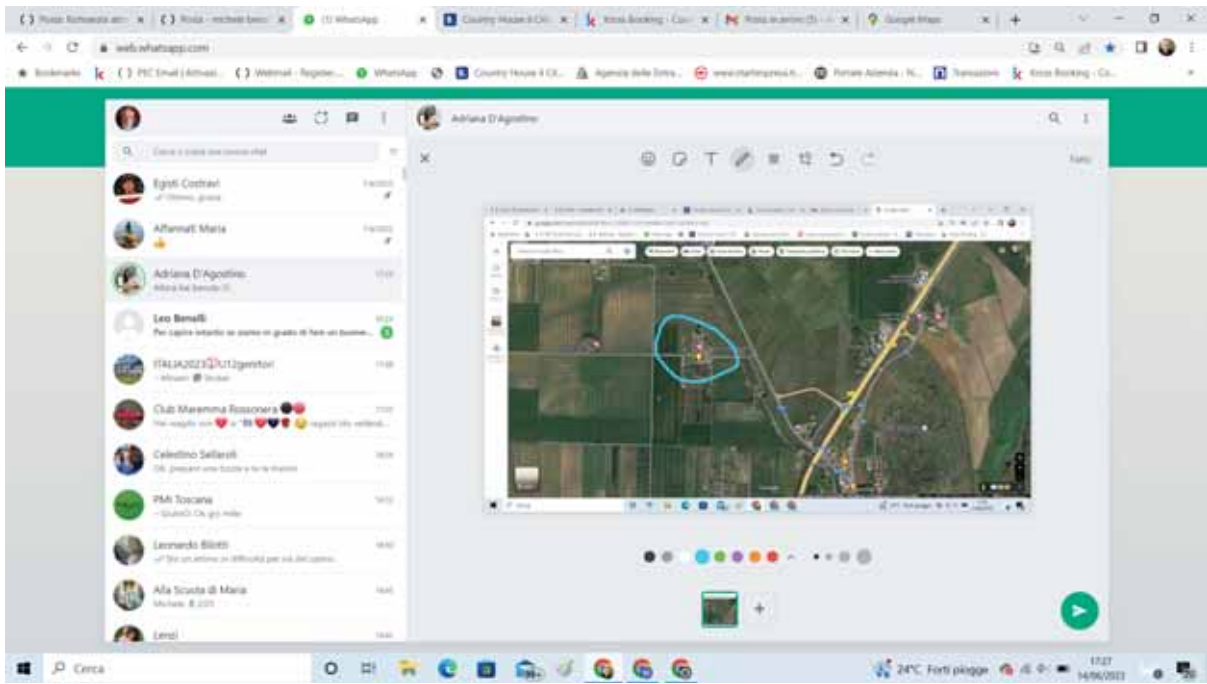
(1) WhatsApp
Country House il Ci
Google Maps
web.whatsapp.com
Bookmarks
Country House il Ci
Agenzia delle Entra
Transazioni

Cerca o inizia una nuova chat
Egisti Costravi
Ottimo, grazie
Alfanniti Maria
👍
Adriana D'Agostino
Leo Benelli
Per capire intanto se siamo in grado di fare un business...
ITALIA2023 U12genitori
Club Maremma Rossonera
Celestino Sellaroli
PMI Toscana
Leonardo Bilotti
Alla Scuola di Maria
Lenzi

Adriana D'Agostino
Fatto

Cerca
24°C Forti piogge
17:27
14/06/2023